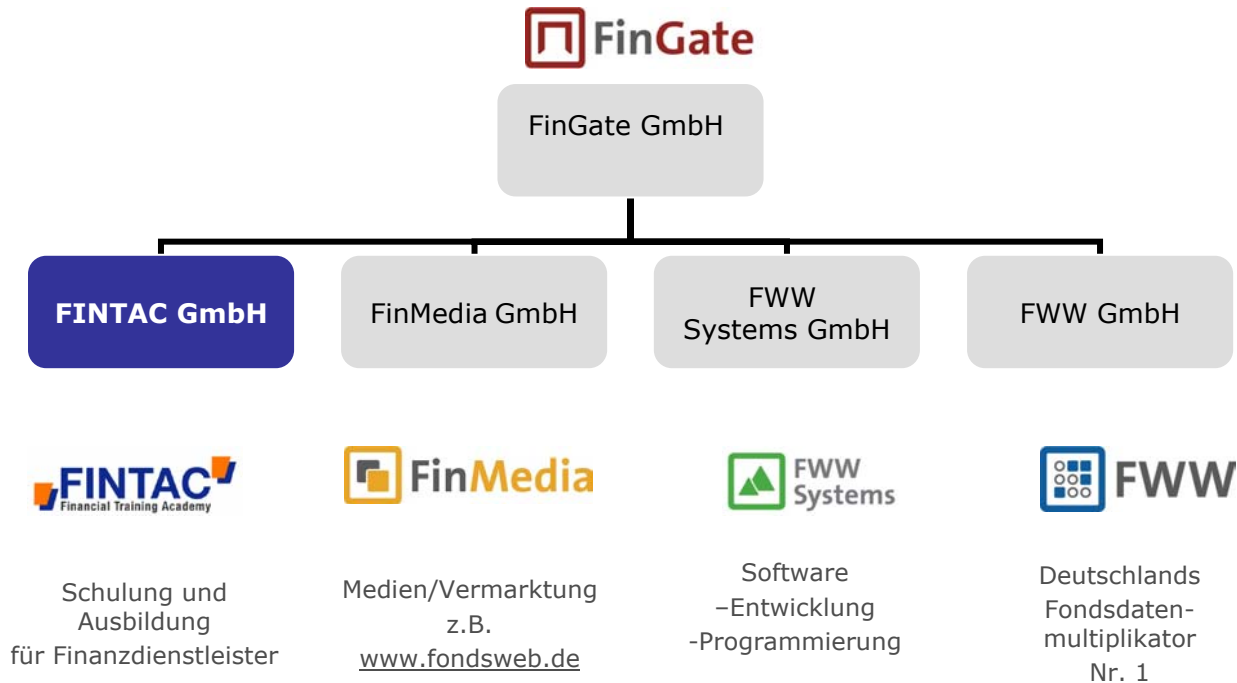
FinGate

FinGate GmbH

FINTAC GmbH

FinMedia GmbH

FWW Systems GmbH

FWW GmbH

FINTAC Financial Training Academy

FinMedia

FWW Systems

FWW

Schulung und Ausbildung für Finanzdienstleister

Medien/Vermarktung z.B. www.fondsweb.de

Software –Entwicklung -Programmierung

Deutschlands Fondsdaten-multiplikator Nr. 1